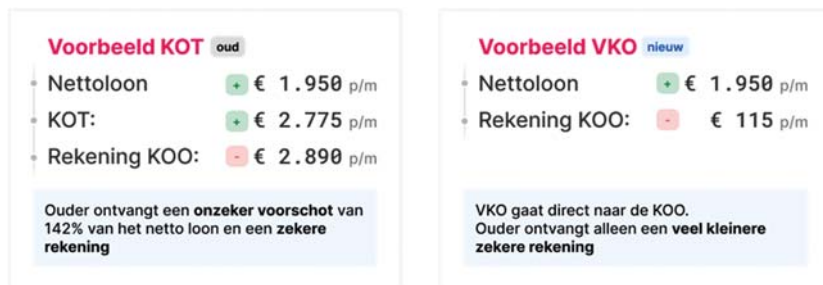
Voorbeeld KOT oud

Nettoloon + € 1.950 p/m
KOT: + € 2.775 p/m
Rekening KOO: - € 2.890 p/m

Ouder ontvangt een onzeker voorschot van 142% van het netto loon en een zekere rekening

Voorbeeld VKO nieuw

Nettoloon + € 1.950 p/m
Rekening KOO: - € 115 p/m

VKO gaat direct naar de KOO.
Ouder ontvangt alleen een veel kleinere zekere rekening